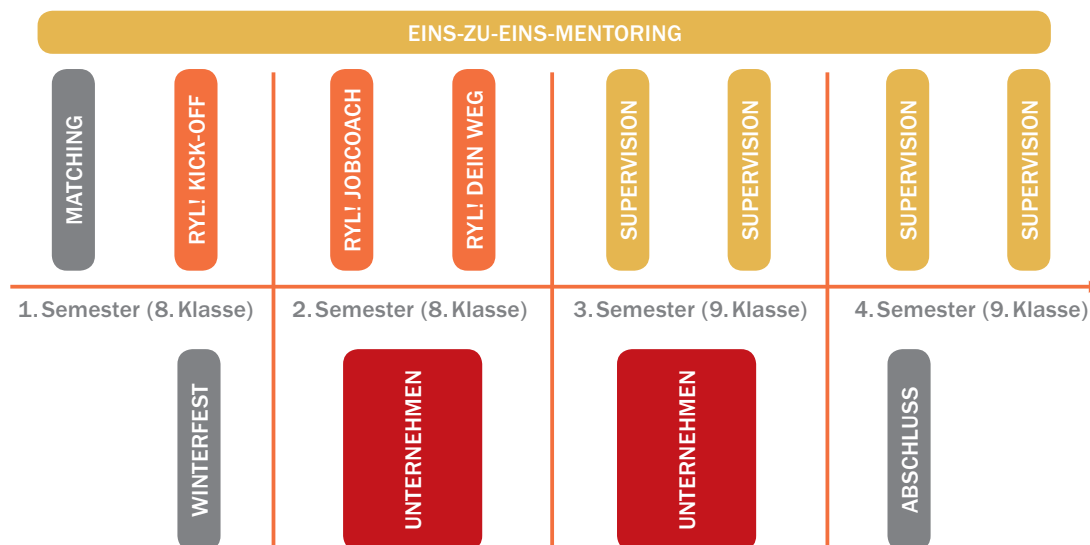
EINS-ZU-EINS-MENTORING

MATCHING

RYL! KICK-OFF

RYL! JOBCOACH

RYL! DEIN WEG

SUPERVISION

SUPERVISION

SUPERVISION

SUPERVISION

1. Semester (8. Klasse)

2. Semester (8. Klasse)

3. Semester (9. Klasse)

4. Semester (9. Klasse)

WINTERFEST

UNTERNEHMEN

UNTERNEHMEN

ABSCHLUSS